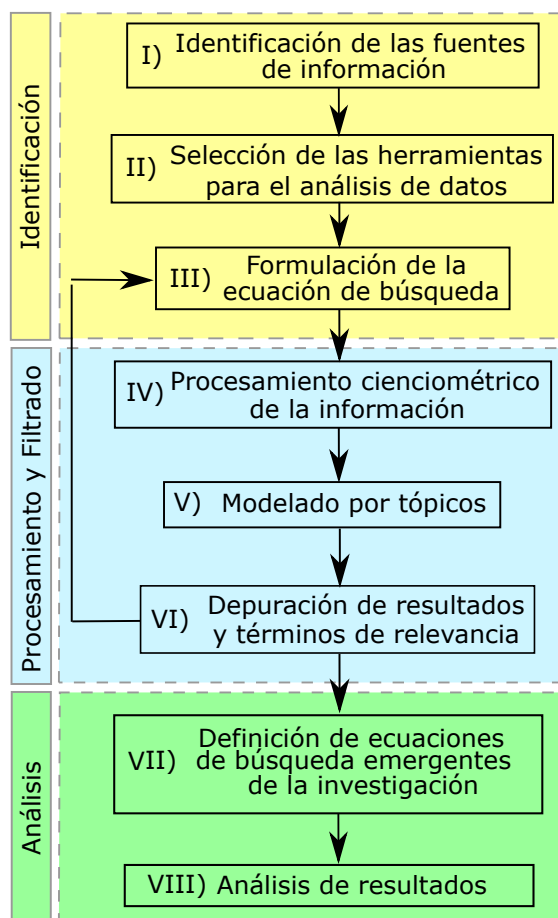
Identificación

I) Identificación de las fuentes de información

II) Selección de las herramientas para el análisis de datos

III) Formulación de la ecuación de búsqueda

Procesamiento y Filtrado

IV) Procesamiento cienciométrico de la información

V) Modelado por tópicos

VI) Depuración de resultados y términos de relevancia

Análisis

VII) Definición de ecuaciones de búsqueda emergentes de la investigación

VIII) Análisis de resultados